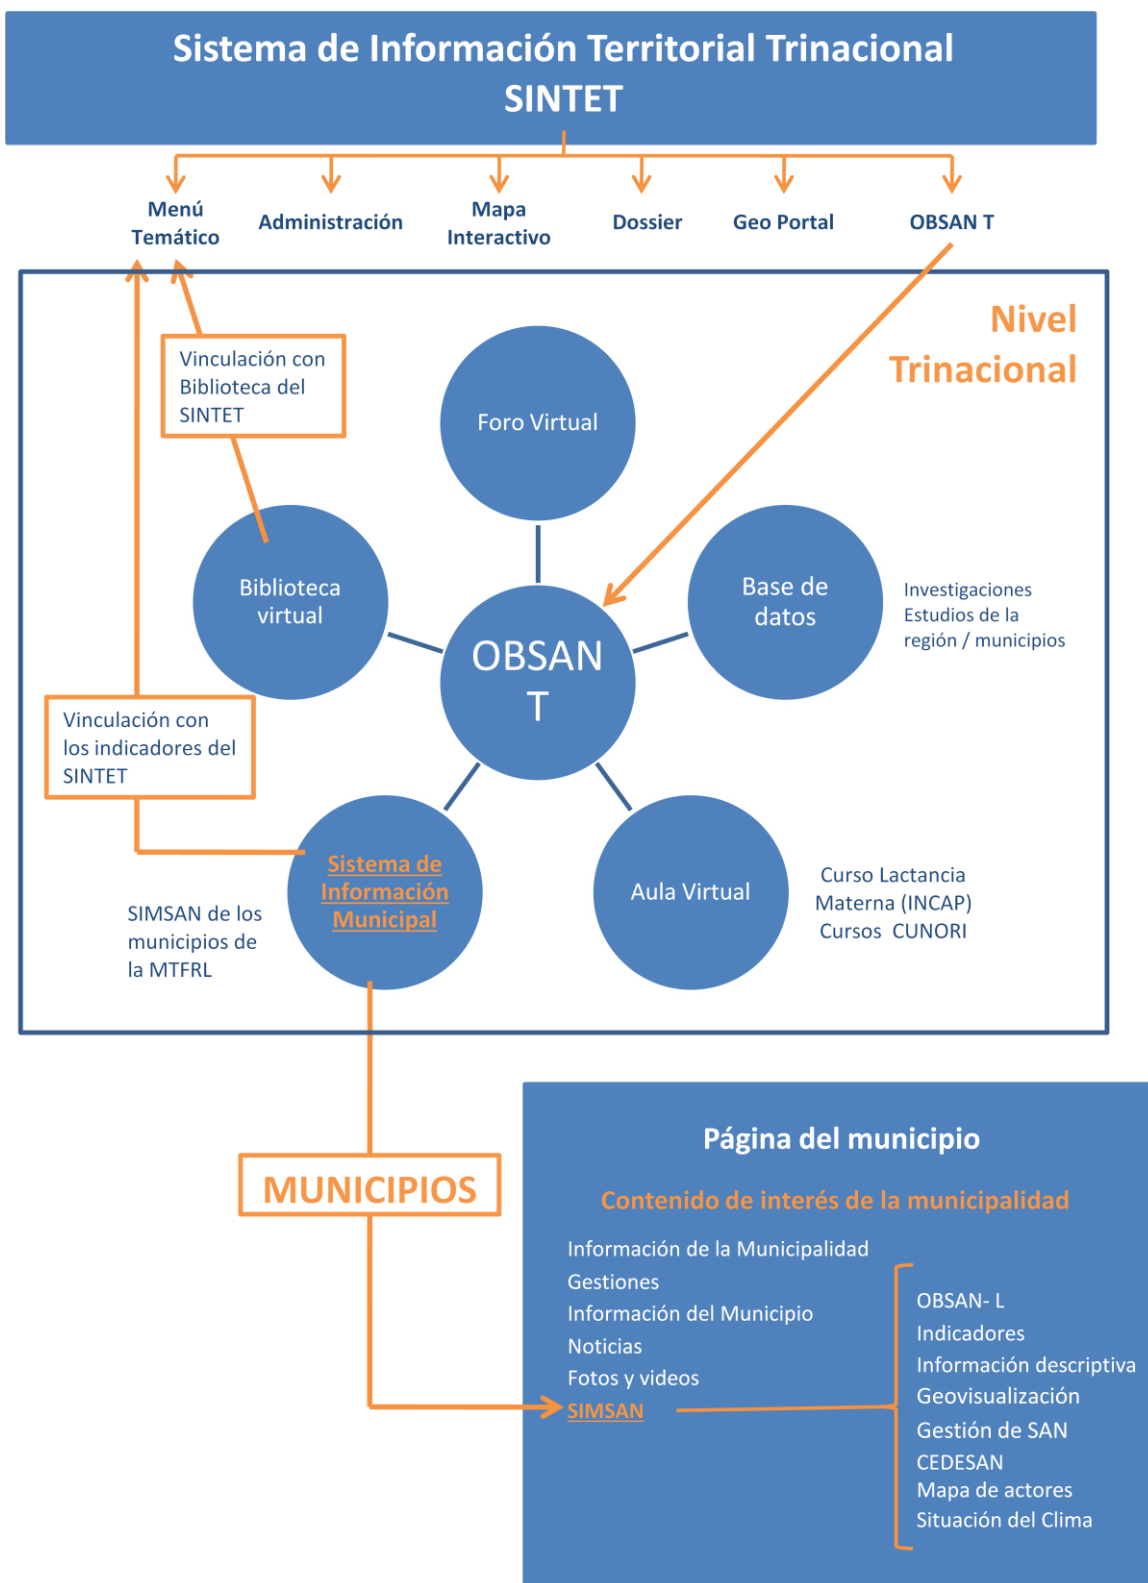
Sistema de Información Territorial Trinacional
SINTET

Menú Temático

Administración

Mapa Interactivo

Dossier

Geo Portal

OBSAN T

Nivel Trinacional

Vinculación con Biblioteca del SINTET

Foro Virtual

Biblioteca virtual

OBSAN T

Base de datos

Investigaciones
Estudios de la región / municipios

Vinculación con los indicadores del SINTET

Sistema de Información Municipal

SIMSAN de los municipios de la MTFRL

Aula Virtual

Curso Lactancia Materna (INCAP)
Cursos CUNORI

MUNICIPIOS

Página del municipio

Contenido de interés de la municipalidad

Información de la Municipalidad
Gestiones
Información del Municipio
Noticias
Fotos y videos
SIMSAN

OBSAN- L
Indicadores
Información descriptiva
Geovisualización
Gestión de SAN
CEDESAN
Mapa de actores
Situación del Clima